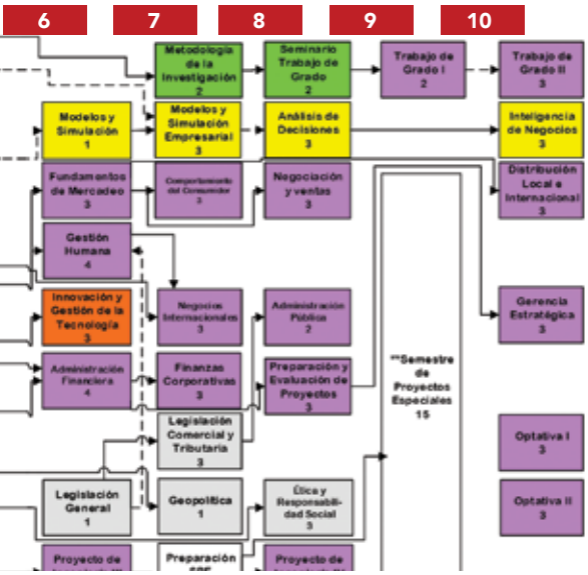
6

7

8

9

10

Metodología de la Investigación
2

Seminario Trabajo de Grado
2

Trabajo de Grado I
2

Trabajo de Grado II
3

Modelos y Simulación
1

Modelos y Simulación Empresarial
3

Análisis de Decisiones
3

Inteligencia de Negocios
3

Fundamentos de Mercadeo
3

Comportamiento del Consumidor
3

Negociación y ventas
3

Distribución Local e Internacional
3

Gestión Humana
4

Innovación y Gestión de la Tecnología
3

Negocios Internacionales
3

Administración Pública
2

Gerencia Estratégica
3

Administración Financiera
4

Finanzas Corporativas
3

Preparación y Evaluación de Proyectos
3

**Semestre de Proyectos Especiales
15

Legislación Comercial y Tributaria
3

Optativa I
3

Legislación General
1

Geopolítica
1

Ética y Responsabilidad Social
3

Optativa II
3

Proyecto de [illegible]

Preparación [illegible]

Proyecto de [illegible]